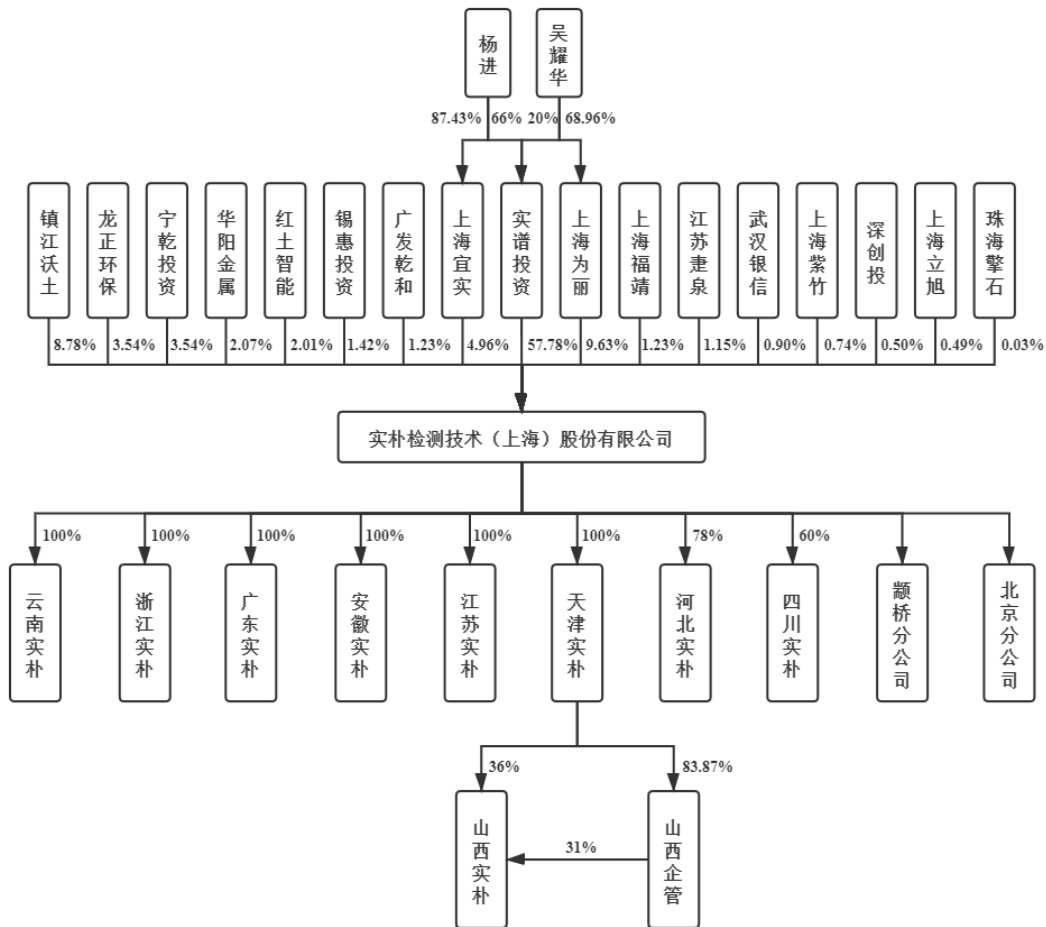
杨进

吴耀华

87.43% 66% 20% 68.96%

镇江沃土

龙正环保

宁乾投资

华阳金属

红土智能

锡惠投资

广发乾和

上海宜实

实谱投资

上海为丽

上海福靖

江苏疌泉

武汉银信

上海紫竹

深创投

上海立旭

珠海擎石

8.78% 3.54% 3.54% 2.07% 2.01% 1.42% 1.23% 4.96% 57.78% 9.63% 1.23% 1.15% 0.90% 0.74% 0.50% 0.49% 0.03%

实朴检测技术（上海）股份有限公司

100% 100% 100% 100% 100% 100% 78% 60%

云南实朴

浙江实朴

广东实朴

安徽实朴

江苏实朴

天津实朴

河北实朴

四川实朴

颛桥分公司

北京分公司

36% 83.87%

山西实朴

31%

山西企管